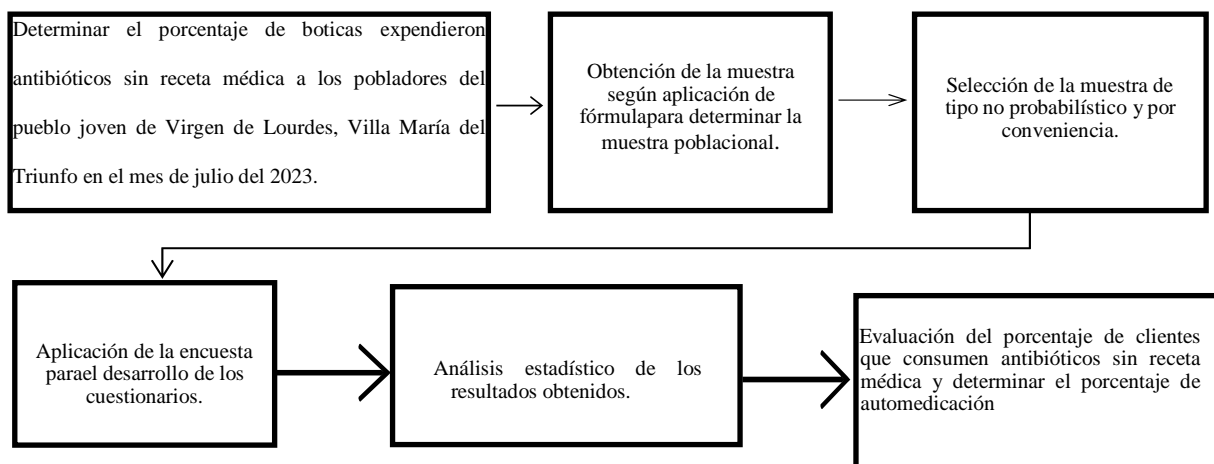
Determinar el porcentaje de boticas expendieron antibióticos sin receta médica a los pobladores del pueblo joven de Virgen de Lourdes, Villa María del Triunfo en el mes de julio del 2023.

Obtención de la muestra según aplicación de fórmulapara determinar la muestra poblacional.

Selección de la muestra de tipo no probabilístico y por conveniencia.

Aplicación de la encuesta parael desarrollo de los cuestionarios.

Análisis estadístico de los resultados obtenidos.

Evaluación del porcentaje de clientes que consumen antibióticos sin receta médica y determinar el porcentaje de automedicación